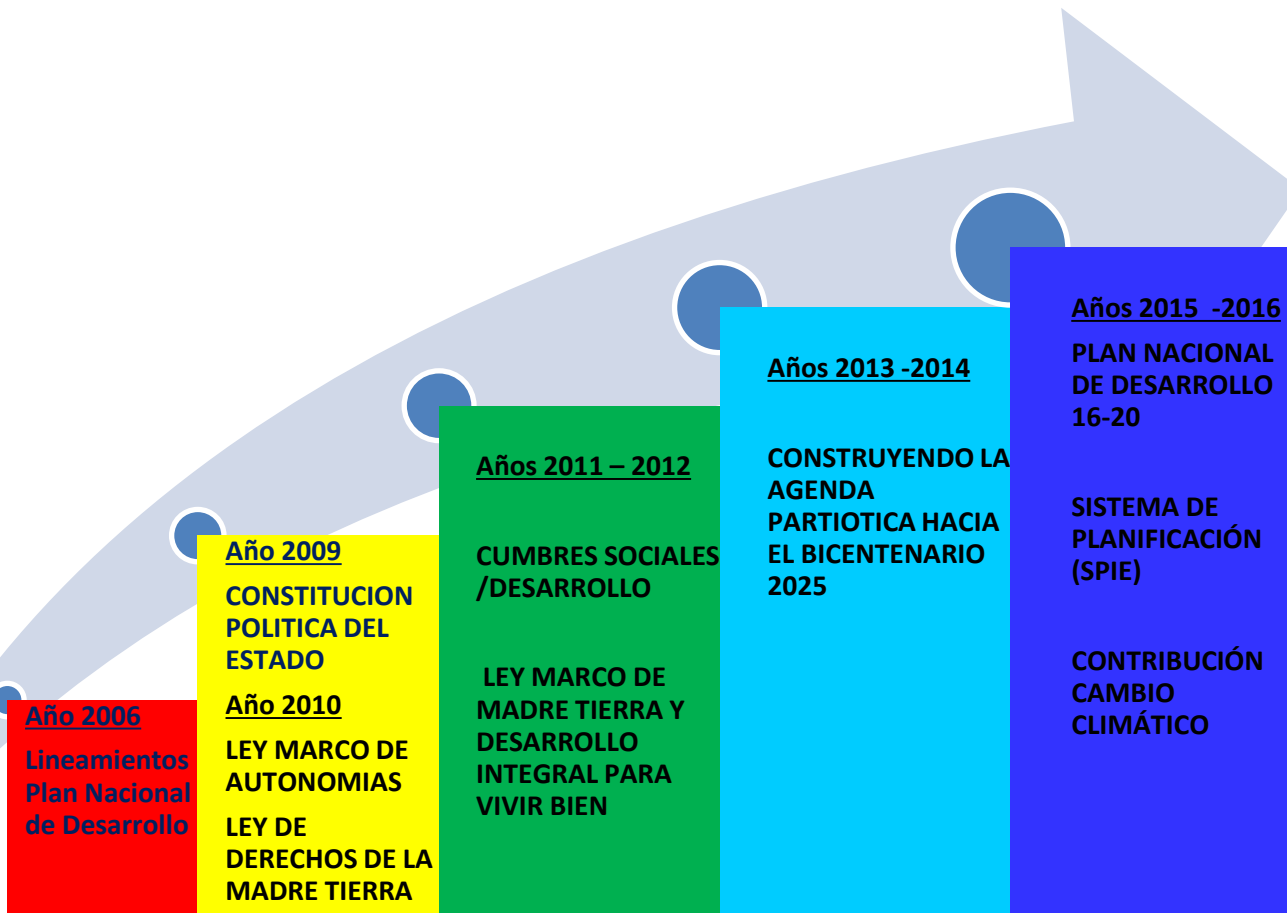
Año 2006

Lineamientos Plan Nacional de Desarrollo

Año 2009

CONSTITUCION POLITICA DEL ESTADO

Año 2010

LEY MARCO DE AUTONOMIAS

LEY DE DERECHOS DE LA MADRE TIERRA

Años 2011 – 2012

CUMBRES SOCIALES /DESARROLLO

LEY MARCO DE MADRE TIERRA Y DESARROLLO INTEGRAL PARA VIVIR BIEN

Años 2013 -2014

CONSTRUYENDO LA AGENDA PARTIOTICA HACIA EL BICENTENARIO 2025

Años 2015 -2016

PLAN NACIONAL DE DESARROLLO 16-20

SISTEMA DE PLANIFICACIÓN (SPIE)

CONTRIBUCIÓN CAMBIO CLIMÁTICO